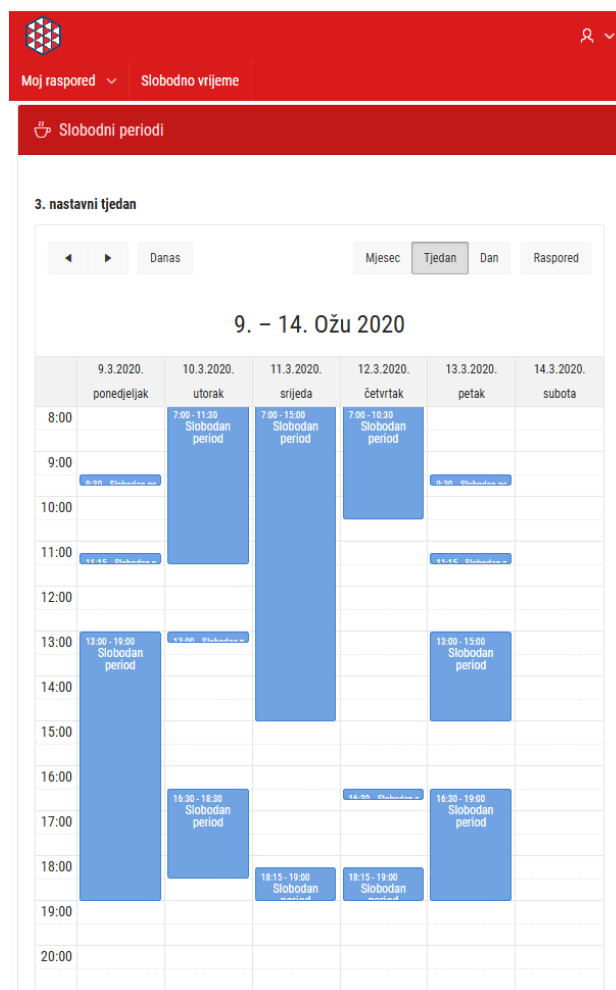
Moj raspored Slobodno vrijeme

Slobodni periodi

3. nastavni tjedan

◄ ► Danas

Mjesec Tjedan Dan Raspored

9. – 14. Ožu 2020

| | 9.3.2020. ponedjeljak | 10.3.2020. utorak | 11.3.2020. srijeda | 12.3.2020. četvrtak | 13.3.2020. petak | 14.3.2020. subota |
|---|---|---|---|---|---|---|
| 8:00 | | 7:00 - 11:30 Slobodan period | 7:00 - 15:00 Slobodan period | 7:00 - 10:30 Slobodan period | | |
| 9:00 | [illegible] | | | | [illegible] | |
| 10:00 | | | | | | |
| 11:00 | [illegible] | | | | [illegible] | |
| 12:00 | | | | | | |
| 13:00 | 13:00 - 19:00 Slobodan period | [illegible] | | | 13:00 - 15:00 Slobodan period | |
| 14:00 | | | | | | |
| 15:00 | | | | | | |
| 16:00 | | 16:30 - 18:30 Slobodan period | | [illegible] | 16:30 - 19:00 Slobodan period | |
| 17:00 | | | | | | |
| 18:00 | | | 18:15 - 19:00 Slobodan period | 18:15 - 19:00 Slobodan period | | |
| 19:00 | | | | | | |
| 20:00 | | | | | | |